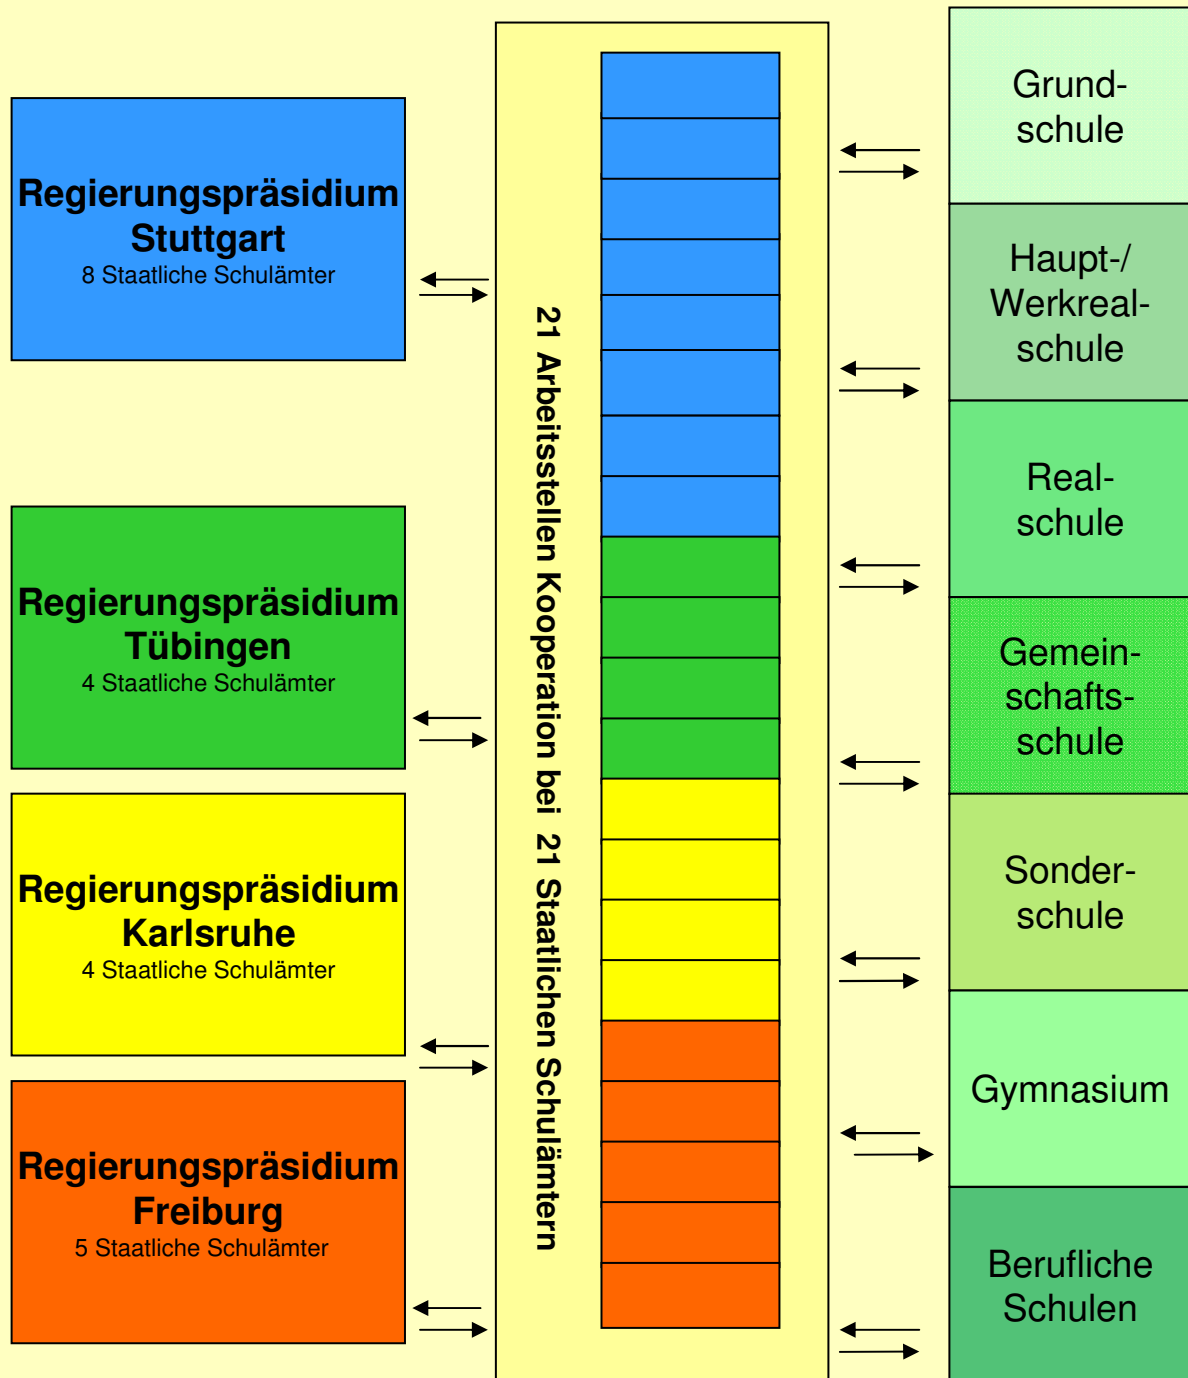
Regierungspräsidium Stuttgart
8 Staatliche Schulämter

Regierungspräsidium Tübingen
4 Staatliche Schulämter

Regierungspräsidium Karlsruhe
4 Staatliche Schulämter

Regierungspräsidium Freiburg
5 Staatliche Schulämter

21 Arbeitsstellen Kooperation bei 21 Staatlichen Schulämtern

Grundschule

Haupt-/ Werkrealschule

Realschule

Gemeinschaftsschule

Sonderschule

Gymnasium

Berufliche Schulen